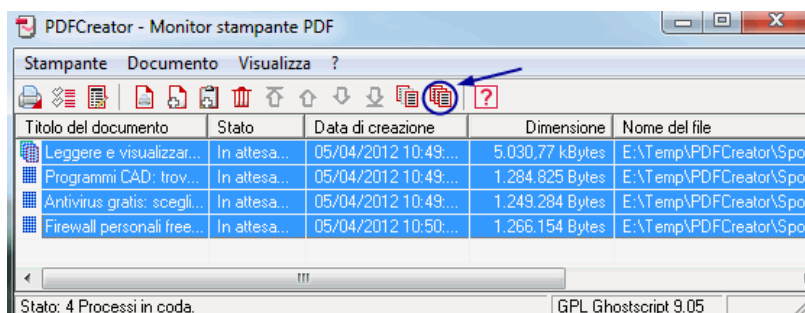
PDFCreator - Monitor stampante PDF

Stampante Documento Visualizza ?

| Titolo del documento | Stato | Data di creazione | Dimensione | Nome del file |
|---|---|---|---|---|
| Leggere e visualizzar... | In attesa... | 05/04/2012 10:49:... | 5.030,77 kBytes | E:\Temp\PDFCreator\Spo |
| Programmi CAD: trov... | In attesa... | 05/04/2012 10:49:... | 1.284.825 Bytes | E:\Temp\PDFCreator\Spo |
| Antivirus gratis: scegli... | In attesa... | 05/04/2012 10:49:... | 1.249.284 Bytes | E:\Temp\PDFCreator\Spo |
| Firewall personali free... | In attesa... | 05/04/2012 10:50:... | 1.266.154 Bytes | E:\Temp\PDFCreator\Spo |

Stato: 4 Processi in coda. GPL Ghostscript 9.05